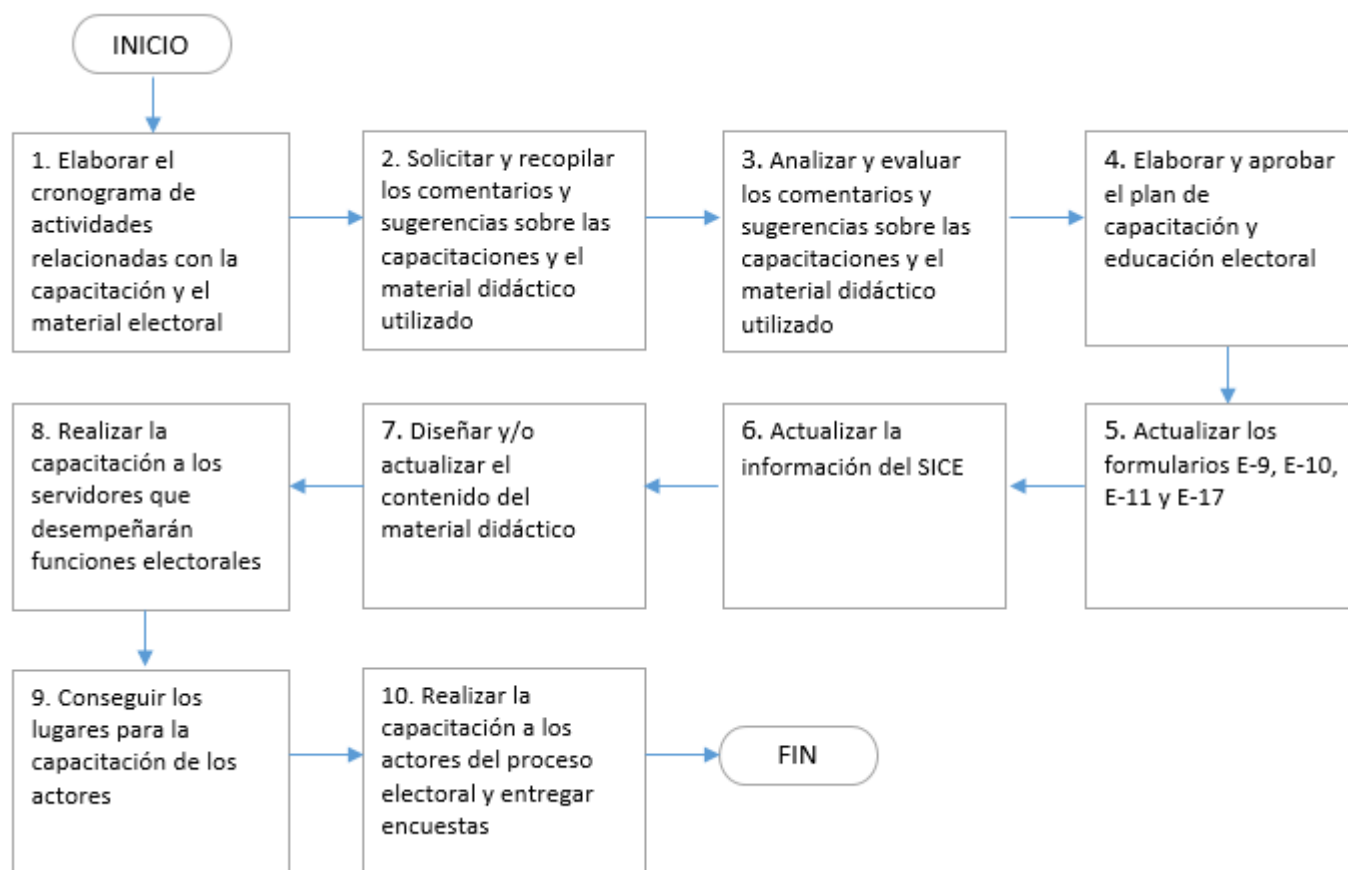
INICIO

1. Elaborar el cronograma de actividades relacionadas con la capacitación y el material electoral

2. Solicitar y recopilar los comentarios y sugerencias sobre las capacitaciones y el material didáctico utilizado

3. Analizar y evaluar los comentarios y sugerencias sobre las capacitaciones y el material didáctico utilizado

4. Elaborar y aprobar el plan de capacitación y educación electoral

5. Actualizar los formularios E-9, E-10, E-11 y E-17

6. Actualizar la información del SICE

7. Diseñar y/o actualizar el contenido del material didáctico

8. Realizar la capacitación a los servidores que desempeñarán funciones electorales

9. Conseguir los lugares para la capacitación de los actores

10. Realizar la capacitación a los actores del proceso electoral y entregar encuestas

FIN